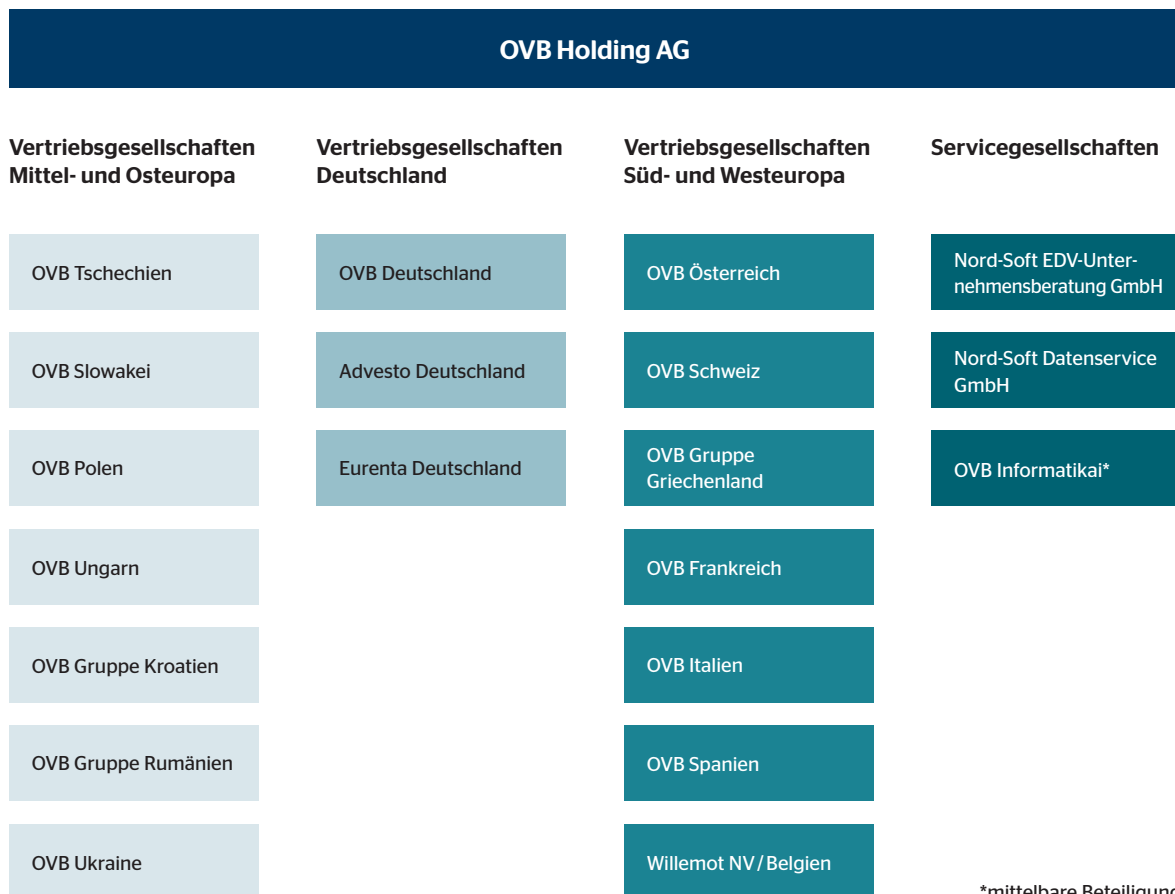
OVB Holding AG

Vertriebsgesellschaften Mittel- und Osteuropa

OVB Tschechien

OVB Slowakei

OVB Polen

OVB Ungarn

OVB Gruppe Kroatien

OVB Gruppe Rumänien

OVB Ukraine

Vertriebsgesellschaften Deutschland

OVB Deutschland

Advesto Deutschland

Eurenta Deutschland

Vertriebsgesellschaften Süd- und Westeuropa

OVB Österreich

OVB Schweiz

OVB Gruppe Griechenland

OVB Frankreich

OVB Italien

OVB Spanien

Willemot NV / Belgien

Servicegesellschaften

Nord-Soft EDV-Unternehmensberatung GmbH

Nord-Soft Datenservice GmbH

OVB Informatikai*

*mittelbare Beteiligung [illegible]